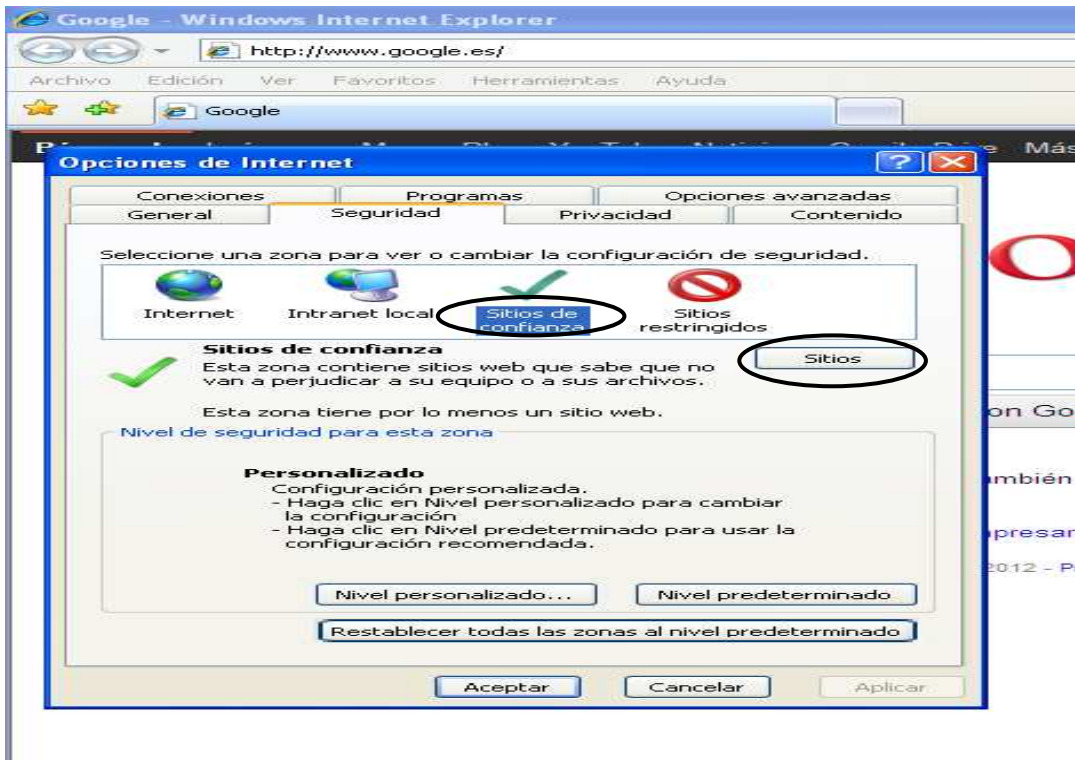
Google - Windows Internet Explorer

http://www.google.es/

Archivo Edición Ver Favoritos Herramientas Ayuda

Google

Más

Opciones de Internet

?

Conexiones | Programas | Opciones avanzadas
General | Seguridad | Privacidad | Contenido

Seleccione una zona para ver o cambiar la configuración de seguridad.

Internet | Intranet local | Sitios de confianza | Sitios restringidos

Sitios de confianza
Esta zona contiene sitios web que sabe que no van a perjudicar a su equipo o a sus archivos.

Sitios

Esta zona tiene por lo menos un sitio web.

Nivel de seguridad para esta zona

Personalizado
Configuración personalizada.
- Haga clic en Nivel personalizado para cambiar la configuración
- Haga clic en Nivel predeterminado para usar la configuración recomendada.

Nivel personalizado... | Nivel predeterminado

Restablecer todas las zonas al nivel predeterminado

Aceptar | Cancelar | Aplicar

on Go

mbién

presar

2012 - P